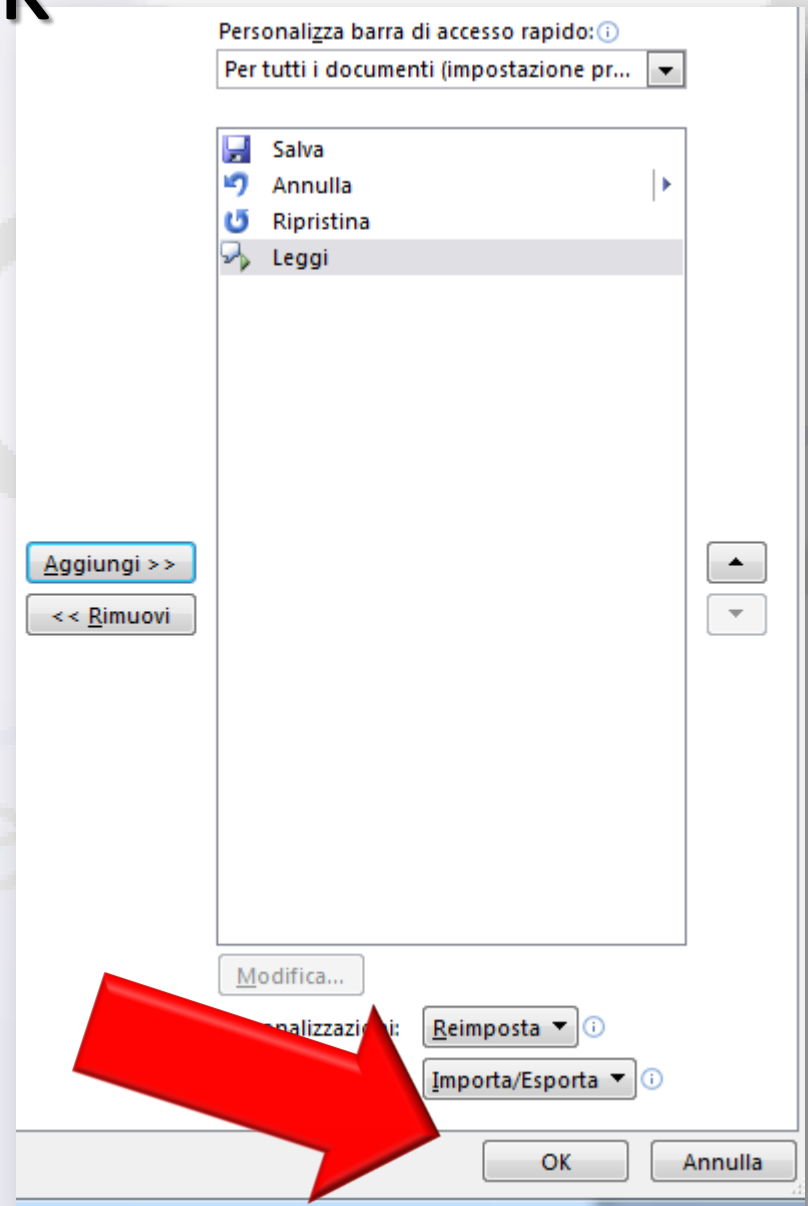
K

Personalizza barra di accesso rapido:

Per tutti i documenti (impostazione pr...

Salva
Annulla
Ripristina
Leggi

Aggiungi >>
<< Rimuovi

Modifica...

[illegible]nalizzazi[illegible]i: Reimposta

Importa/Esporta

OK
Annulla